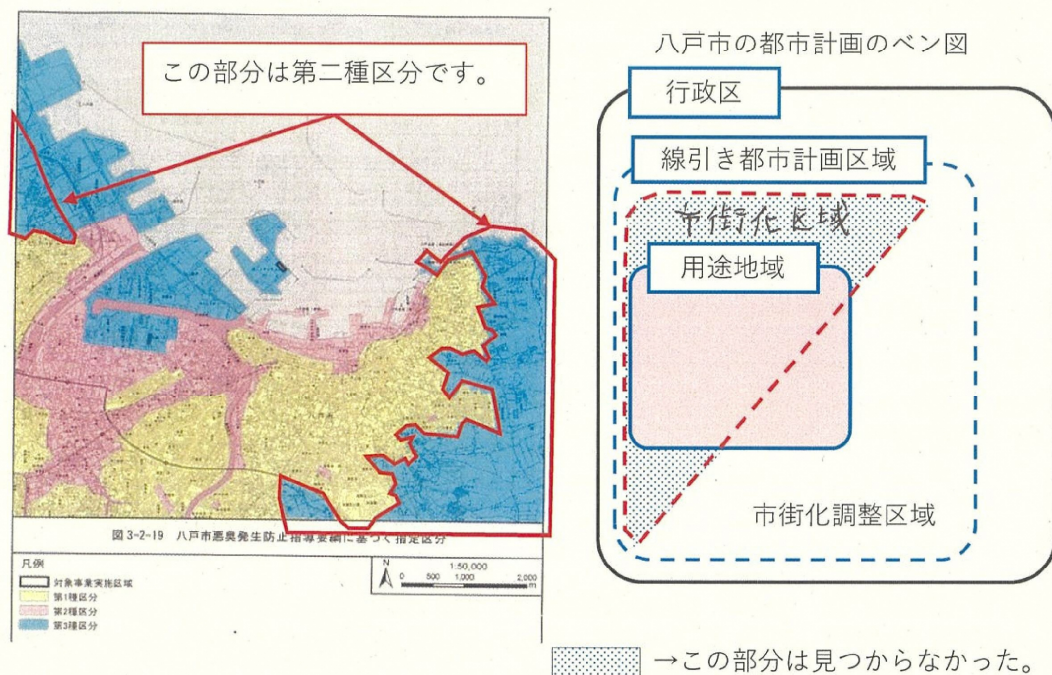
この部分は第二種区分です。

図 3-2-19 八戸市悪臭発生防止指導要綱に基づく指定区分

凡例
対象事業実施区域
第1種区分
第2種区分
第3種区分

N
1:50,000
0 500 1,000 2,000 m

八戸市の都市計画のベン図

行政区

線引き都市計画区域

市街化区域

用途地域

市街化調整区域

→この部分は見つからなかった。